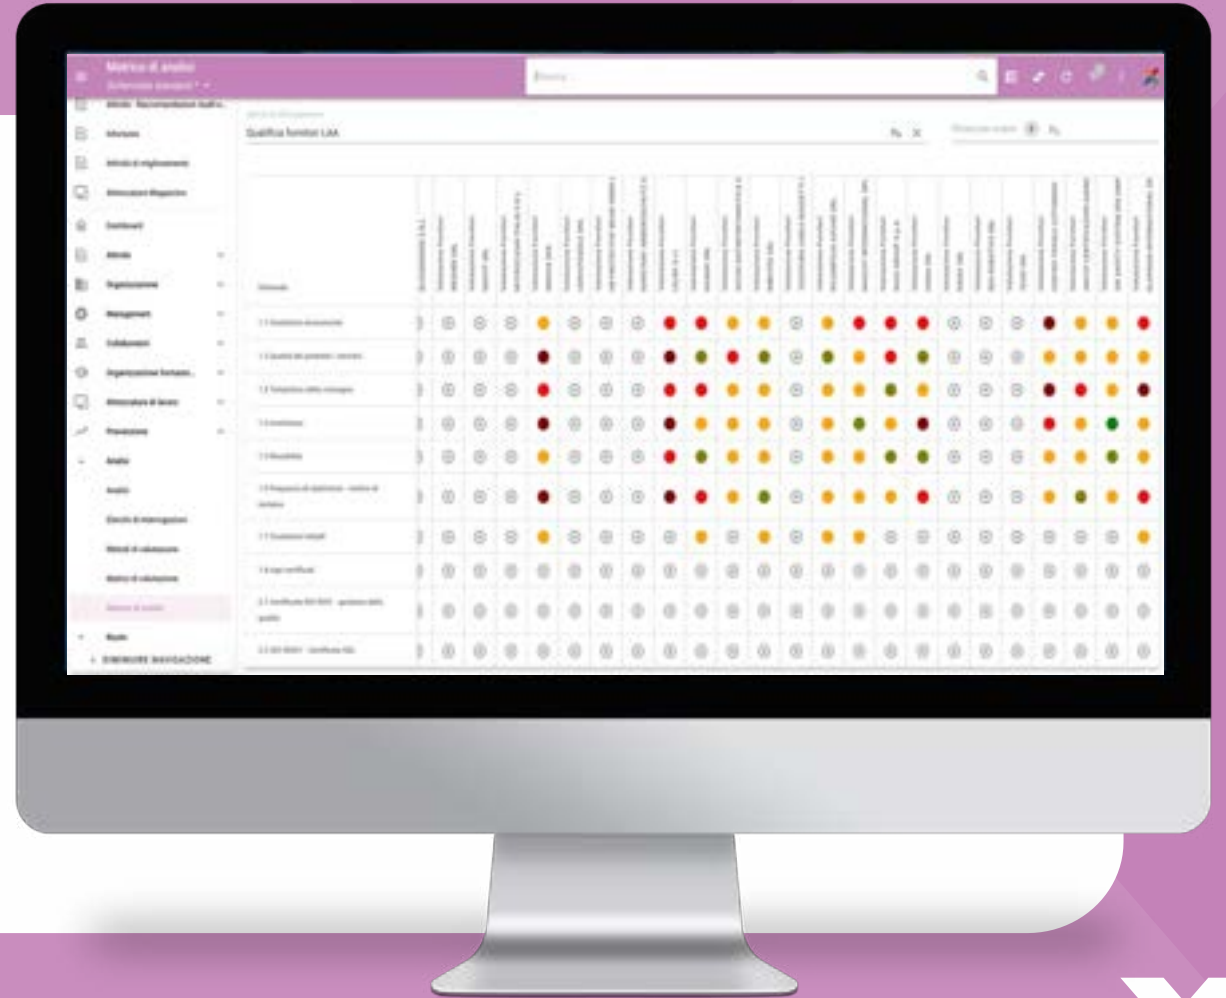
Matrice di analisi
Schermata standard

Ricerca...

Attività - Raccomandazioni Audit e...
Infortunio
Attività di miglioramento
Attrezzature Magazzino
Dashboard
Attività
Organizzazione
Management
Collaboratori
Organizzazione formazio...
Attrezzature di lavoro
Prevenzione
Analisi
Analisi
Elenchi di interrogazione
Metodi di valutazione
Matrici di valutazione
Matrice di analisi
Risultati
DIMINUIRE NAVIGAZIONE

Qualifica fornitori LAA

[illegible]

1.1 Condizioni economiche
1.2 Qualità dei prodotti / servizio
1.3 Tempistica della consegna
1.4 Assistenza
1.5 Flessibilità
1.6 Frequenza di ripetizione - numero di fornitura
1.7 Condizioni relative
1.8 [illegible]
2.1 Certificato ISO 9001 - gestione della qualità
2.2 ISO 45001 - Certificato SSL